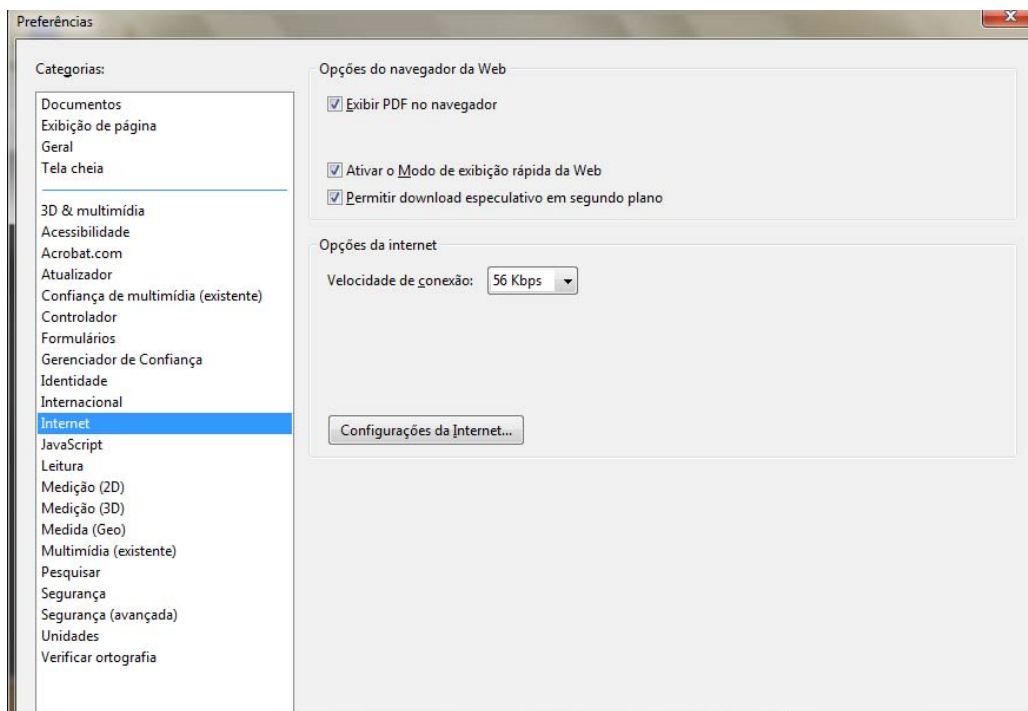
Preferências

Categorias:

Documentos
Exibição de página
Geral
Tela cheia

3D & multimídia
Acessibilidade
Acrobat.com
Atualizador
Confiança de multimídia (existente)
Controlador
Formulários
Gerenciador de Confiança
Identidade
Internacional
Internet
JavaScript
Leitura
Medição (2D)
Medição (3D)
Medida (Geo)
Multimídia (existente)
Pesquisar
Segurança
Segurança (avançada)
Unidades
Verificar ortografia

Opções do navegador da Web

Exibir PDF no navegador

Ativar o Modo de exibição rápida da Web

Permitir download especulativo em segundo plano

Opções da internet

Velocidade de conexão: 56 Kbps

Configurações da Internet...